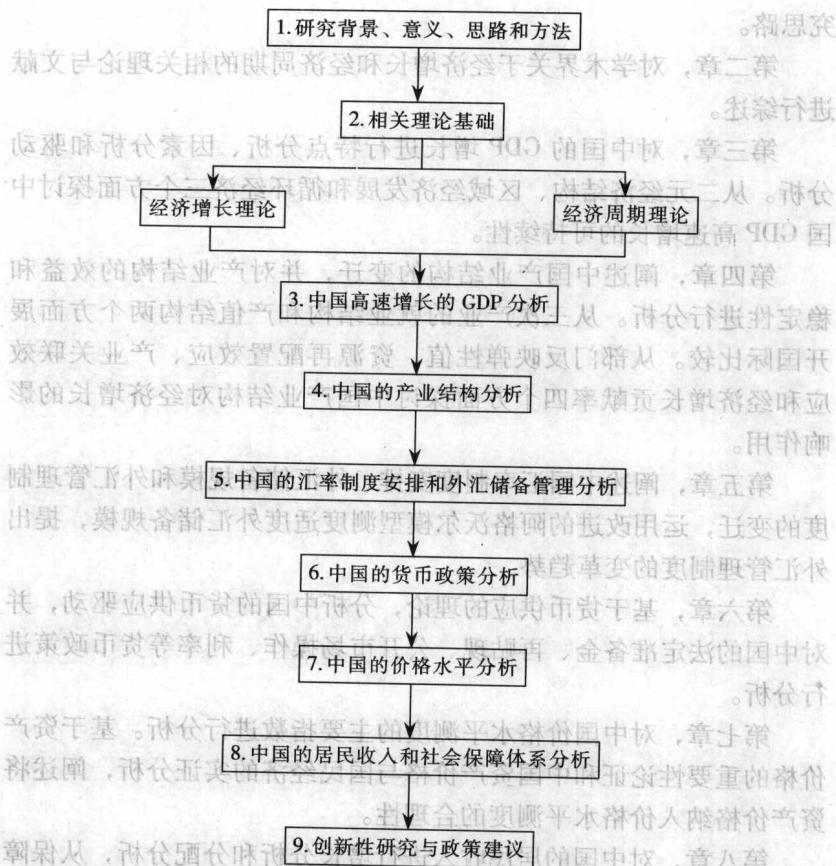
1. 研究背景、意义、思路和方法

2. 相关理论基础

经济增长理论

经济周期理论

3. 中国高速增长的 GDP 分析

4. 中国的产业结构分析

5. 中国的汇率制度安排和外汇储备管理分析

6. 中国的货币政策分析

7. 中国的价格水平分析

8. 中国的居民收入和社会保障体系分析

9. 创新性研究与政策建议